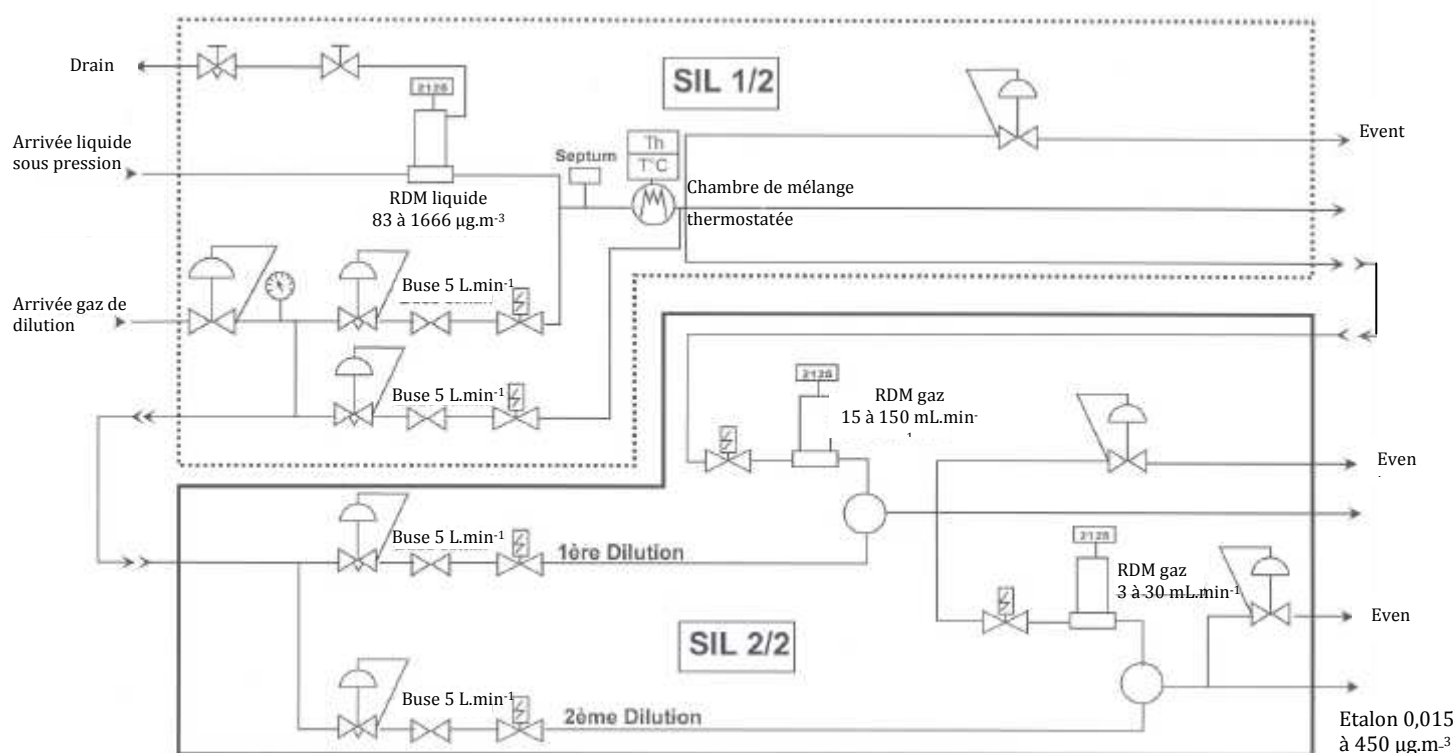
Drain

SIL 1/2

2128

Arrivée liquide sous pression

Septum

Th

T°C

Event

RDM liquide 83 à 1666 µg.m$^{-3}$

Chambre de mélange thermostatée

Arrivée gaz de dilution

Buse 5 L.min$^{-1}$

Buse 5 L.min$^{-1}$

2128

RDM gaz 15 à 150 mL.min$^{-1}$

Even

Buse 5 L.min$^{-1}$

1ère Dilution

2128

RDM gaz 3 à 30 mL.min$^{-1}$

SIL 2/2

Even

Buse 5 L.min$^{-1}$

2ème Dilution

Etalon 0,015 à 450 µg.m$^{-3}$